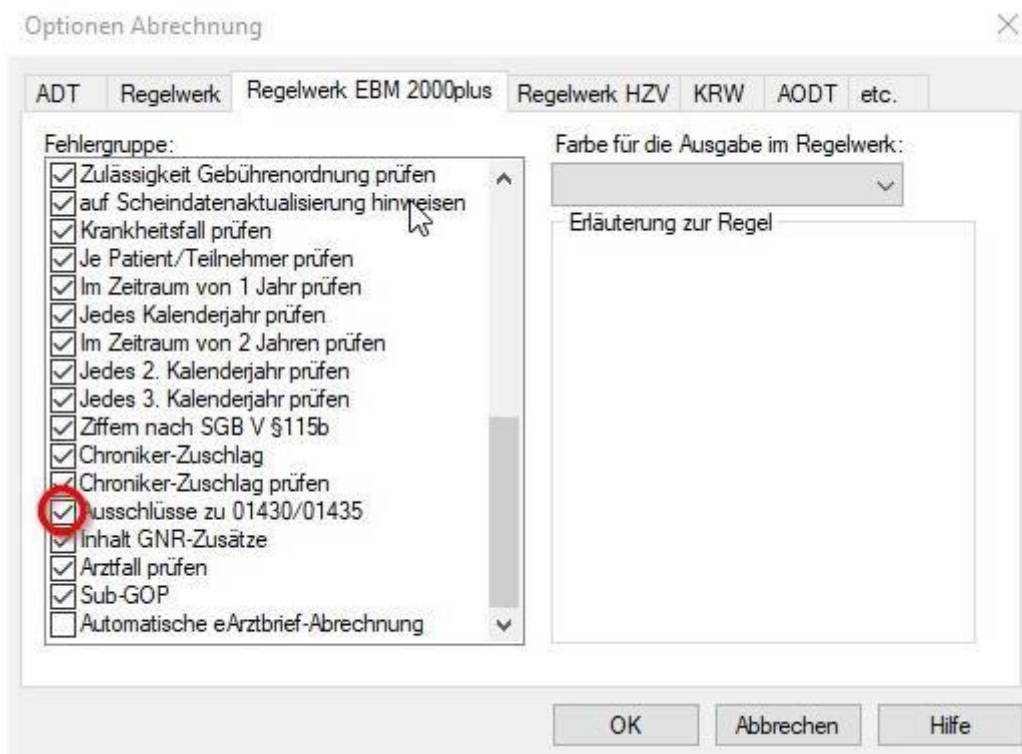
Optionen Abrechnung

ADT | Regelwerk | Regelwerk EBM 2000plus | Regelwerk HZV | KRW | AODT | etc.

Fehlergruppe:

☑ Zulässigkeit Gebührenordnung prüfen
☑ auf Scheindatenaktualisierung hinweisen
☑ Krankheitsfall prüfen
☑ Je Patient/Teilnehmer prüfen
☑ Im Zeitraum von 1 Jahr prüfen
☑ Jedes Kalenderjahr prüfen
☑ Im Zeitraum von 2 Jahren prüfen
☑ Jedes 2. Kalenderjahr prüfen
☑ Jedes 3. Kalenderjahr prüfen
☑ Ziffern nach SGB V §115b
☑ Chroniker-Zuschlag
☑ Chroniker-Zuschlag prüfen
☑ Ausschlüsse zu 01430/01435
☑ Inhalt GNR-Zusätze
☑ Arztfall prüfen
☑ Sub-GOP
☐ Automatische eArztbrief-Abrechnung

Farbe für die Ausgabe im Regelwerk:

Erläuterung zur Regel

OK | Abbrechen | Hilfe